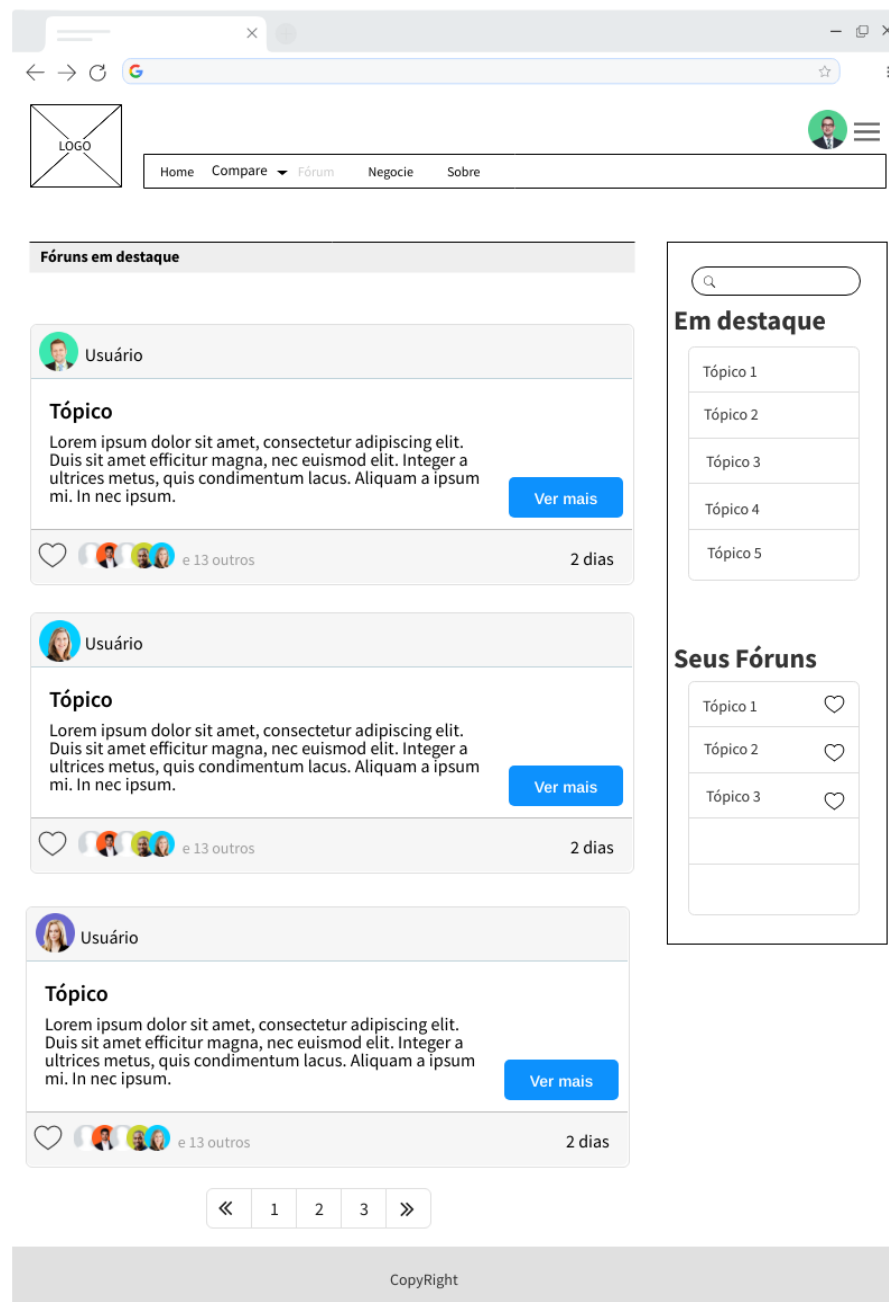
LOGO

Home Compare Fórum Negocie Sobre

Fóruns em destaque

Usuário

Tópico

Lorem ipsum dolor sit amet, consectetur adipiscing elit. Duis sit amet efficitur magna, nec euismod elit. Integer a ultrices metus, quis condimentum lacus. Aliquam a ipsum mi. In nec ipsum.

Ver mais

e 13 outros

2 dias

Usuário

Tópico

Lorem ipsum dolor sit amet, consectetur adipiscing elit. Duis sit amet efficitur magna, nec euismod elit. Integer a ultrices metus, quis condimentum lacus. Aliquam a ipsum mi. In nec ipsum.

Ver mais

e 13 outros

2 dias

Usuário

Tópico

Lorem ipsum dolor sit amet, consectetur adipiscing elit. Duis sit amet efficitur magna, nec euismod elit. Integer a ultrices metus, quis condimentum lacus. Aliquam a ipsum mi. In nec ipsum.

Ver mais

e 13 outros

2 dias

« 1 2 3 »

Em destaque

Tópico 1
Tópico 2
Tópico 3
Tópico 4
Tópico 5

Seus Fóruns

Tópico 1
Tópico 2
Tópico 3

CopyRight